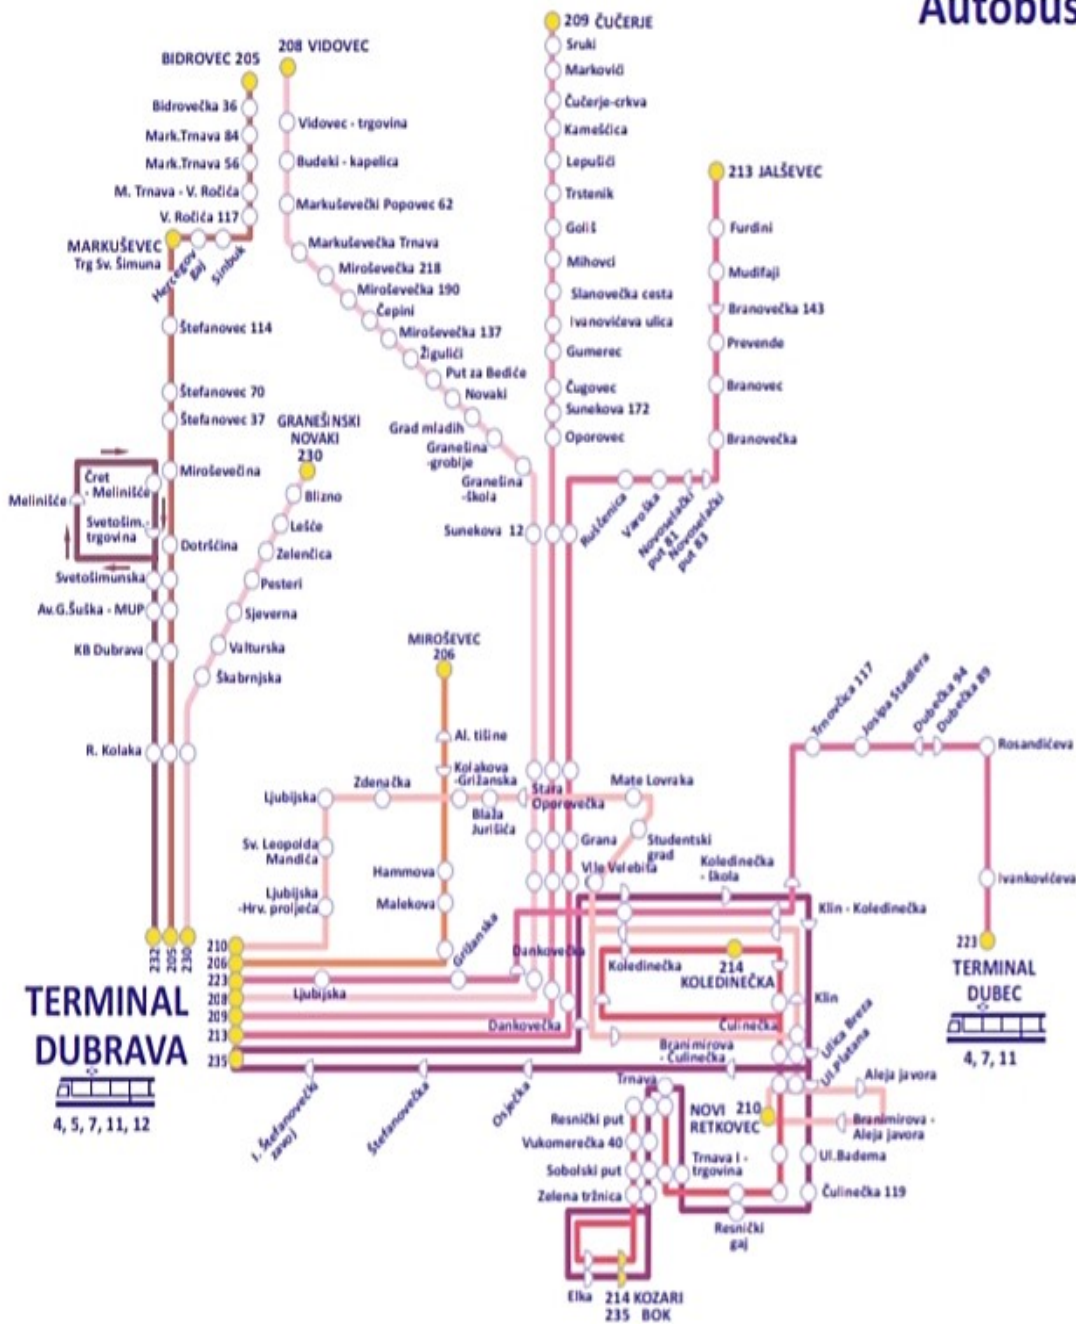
Autobus

209 ČUČERJE
Sruki
Markovići
Čučerje-crkva
Kamešćica
Lepušići
Trstenik
Goliš
Mihovci
Slanovečka cesta
Ivanovićeva ulica
Gumerec
Čugovec
Sunekova 172
Oporovec

213 JALŠEVEC
Furdini
Mudifaji
Branovečka 143
Prevende
Branovec
Branovečka

Rušćenica
Varoška
Novoselački put 81
Novoselački put 83

BIDROVEC 205
Bidrovečka 36
Mark.Trnava 84
Mark.Trnava 56
M. Trnava - V. Ročića
V. Ročića 117
MARKUŠEVEC Trg Sv. Šimuna
Hercegov Gaj
Sinbuk
Štefanovec 114
Štefanovec 70
Štefanovec 37
Miroševečina
Čret - Melinišće
Melinišće
Svetošim. trgovina
Dotršćina
Svetošimunska
Av.G.Šuška - MUP
KB Dubrava
R. Kolaka

208 VIDOVEC
Vidovec - trgovina
Budeki - kapelica
Markuševečki Popovec 62
Markuševečka Trnava
Miroševečka 218
Miroševečka 190
Čepini
Miroševečka 137
Žigulići
Put za Bediće
Novaki
Grad mladih
Granešina -groblje
Granešina -škola
Sunekova 12

GRANEŠINSKI NOVAKI 230
Blizno
Lešće
Zelenčica
Pesteri
Sjeverna
Valturska
Škabrnjska

MIROŠEVEC 206
Al. tišine
Kolakova -Grižanska
Stara Oporovečka
Blaža Jurišića
Mate Lovraka
Zdenačka
Ljubijska
Sv. Leopolda Mandića
Ljubijska -Hrv. proljeća
Hammova
Malekova
Grižanska
Grana
Studentski grad
Vile Velebita
Kolodinečka - škola
Klin - Koledinečka
Dankovečka
Koledinečka
214 KOLEDINEČKA
Klin
Čulinečka
Branimirova - Čulinečka
Ulica Breza
Ul.Platana
Dankovečka
Ljubijska

Trnovčica 117
Josipa Stadlera
Dubečka 94
Dubečka 89
Rosandićeva
Ivankovićeva
223
TERMINAL DUBEC
4, 7, 11

232 205 230
210 206 223 208 209 213 235
TERMINAL DUBRAVA
4, 5, 7, 11, 12

I. Štefanovečki zavoj
Štefanovečka
Osječka
Trnava
Resnički put
Vukomerečka 40
Sobolski put
Zelena tržnica
NOVI 210 RETKOVEC
Trnava I - trgovina
Resnički gaj
Aleja javora
Branimirova - Aleja javora
Ul.Badema
Čulinečka 119
Elka
214 KOZARI 235 BOK